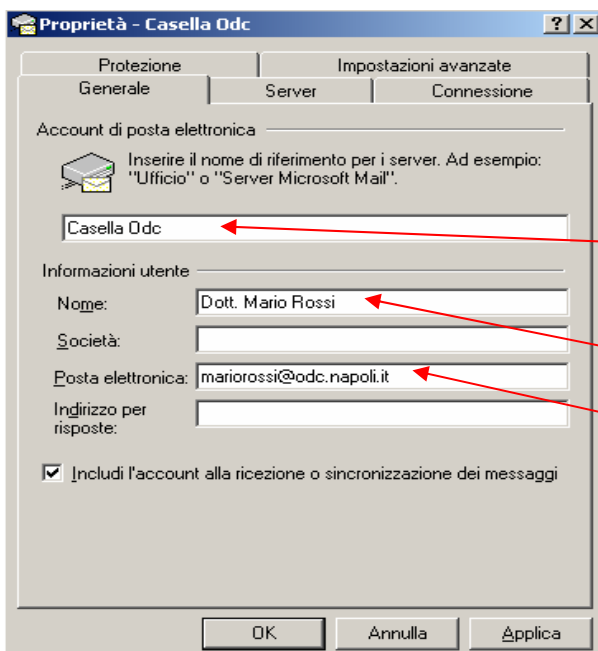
Proprietà - Casella Odc

?

×

Protezione

Impostazioni avanzate

Generale

Server

Connessione

Account di posta elettronica

Inserire il nome di riferimento per i server. Ad esempio: "Ufficio" o "Server Microsoft Mail".

Casella Odc

Informazioni utente

Nome:

Dott. Mario Rossi

Società:

Posta elettronica:

mariorossi@odc.napoli.it

Indirizzo per risposte:

Includi l'account alla ricezione o sincronizzazione dei messaggi

OK

Annulla

Applica